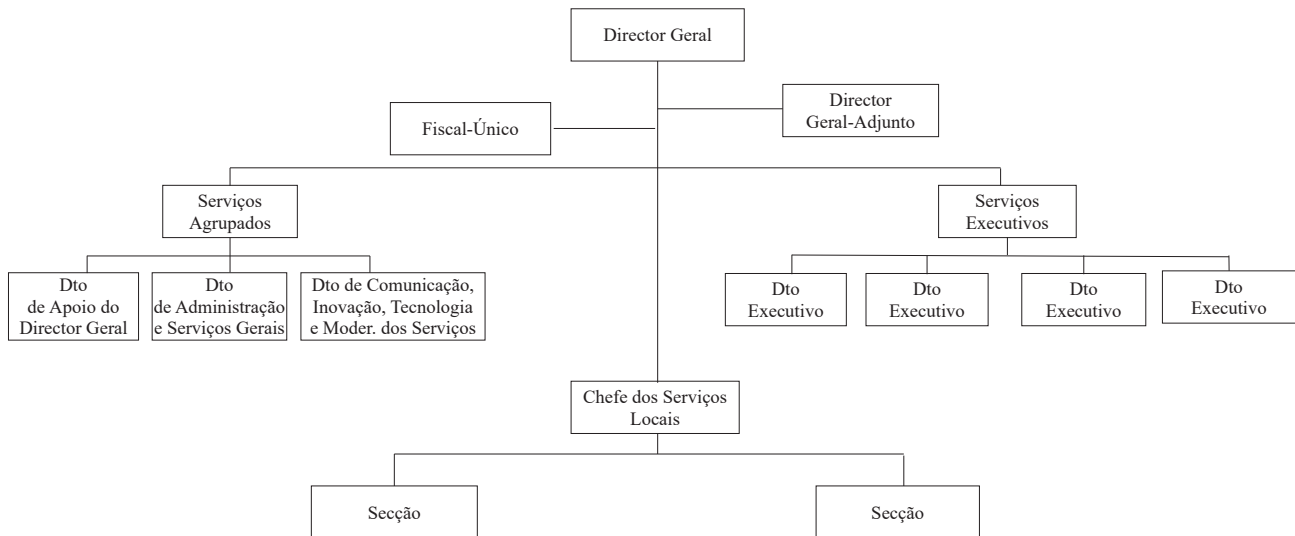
Director Geral

Fiscal-Único

Director Geral-Adjunto

Serviços Agrupados

Serviços Executivos

Dto de Apoio do Director Geral

Dto de Administração e Serviços Gerais

Dto de Comunicação, Inovação, Tecnologia e Moder. dos Serviços

Dto Executivo

Dto Executivo

Dto Executivo

Dto Executivo

Chefe dos Serviços Locais

Secção

Secção